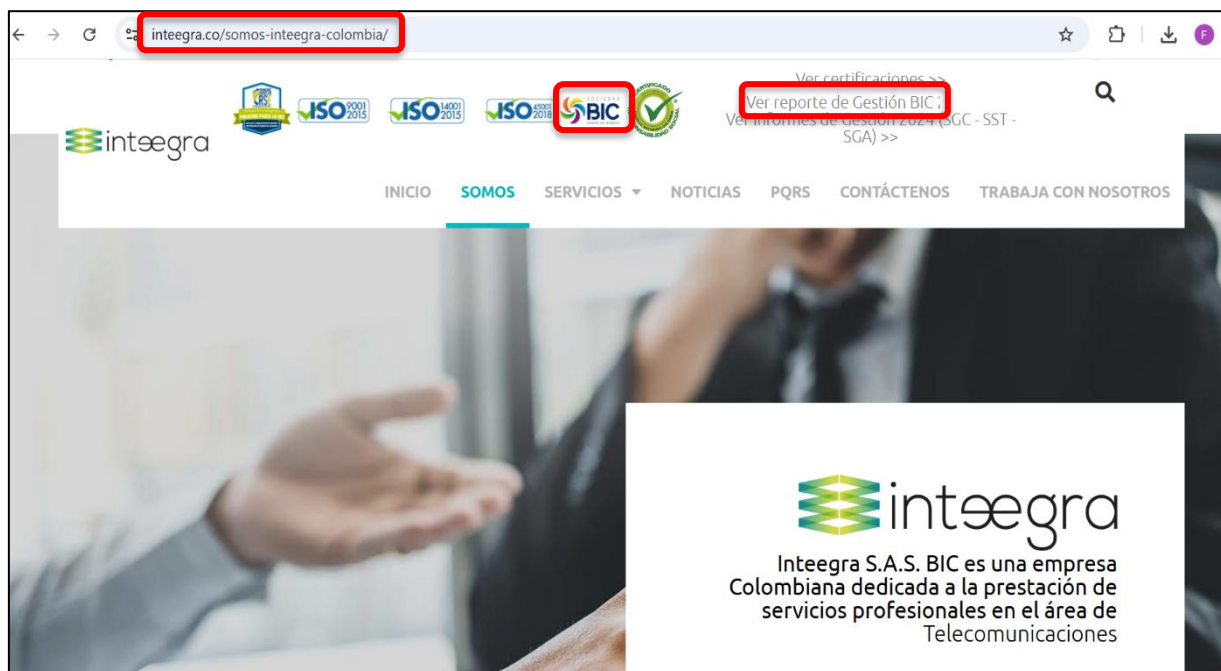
inteegra.co/somos-inteegra-colombia/

F

Ver certificaciones >>
Ver reporte de Gestión BIC 2
Ver informes de Gestión 2024 (SGC - SST - SGA) >>

ISO 9001 2015
ISO 14001 2015
ISO 45001 2018
BIC

inteegra

INICIO
SOMOS
SERVICIOS
NOTICIAS
PQRS
CONTÁCTENOS
TRABAJA CON NOSOTROS

inteegra

Inteegra S.A.S. BIC es una empresa Colombiana dedicada a la prestación de servicios profesionales en el área de Telecomunicaciones